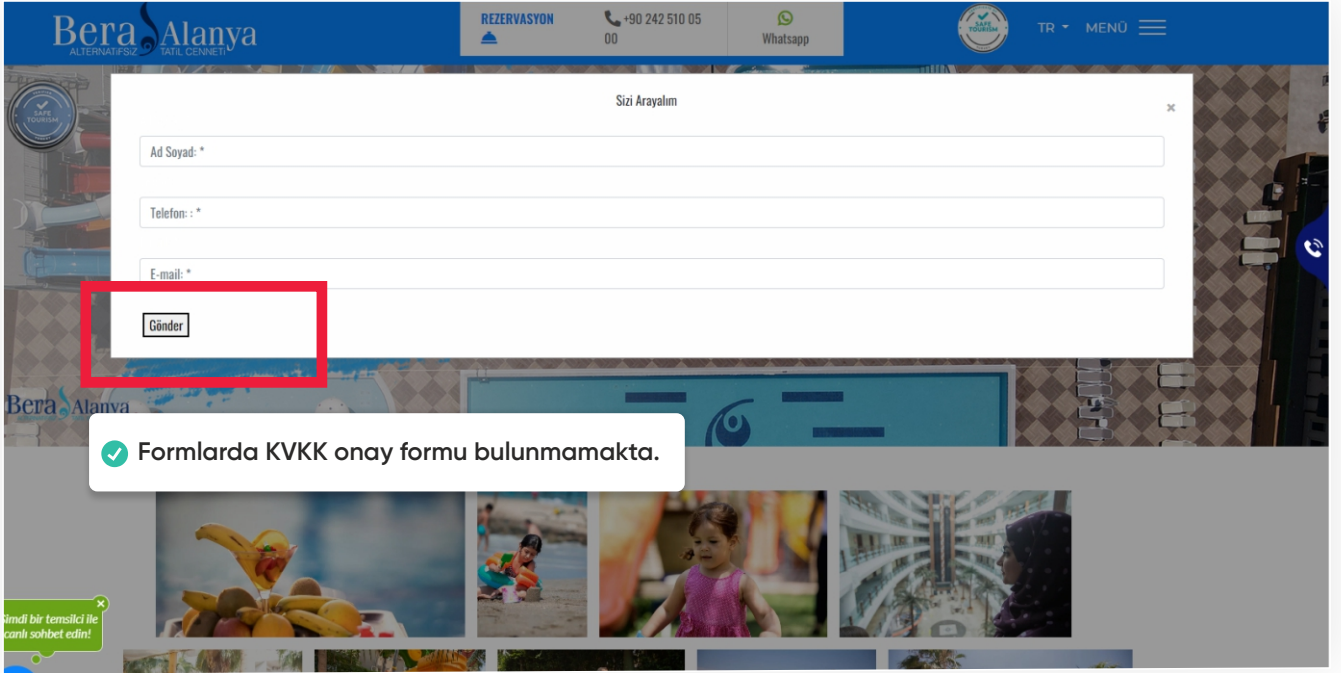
Bera Alanya
ALTERNATİFSİZ TATİL CENNETİ

REZERVASYON

+90 242 510 05 00

Whatsapp

SAFE TOURISM

TR MENÜ

SAFE TOURISM

Sizi Arayalım

×

Ad Soyad: *

Telefon: : *

E-mail: *

Gönder

Bera Alanya

Formlarda KVKK onay formu bulunmamakta.

Şimdi bir temsilci ile canlı sohbet edin!